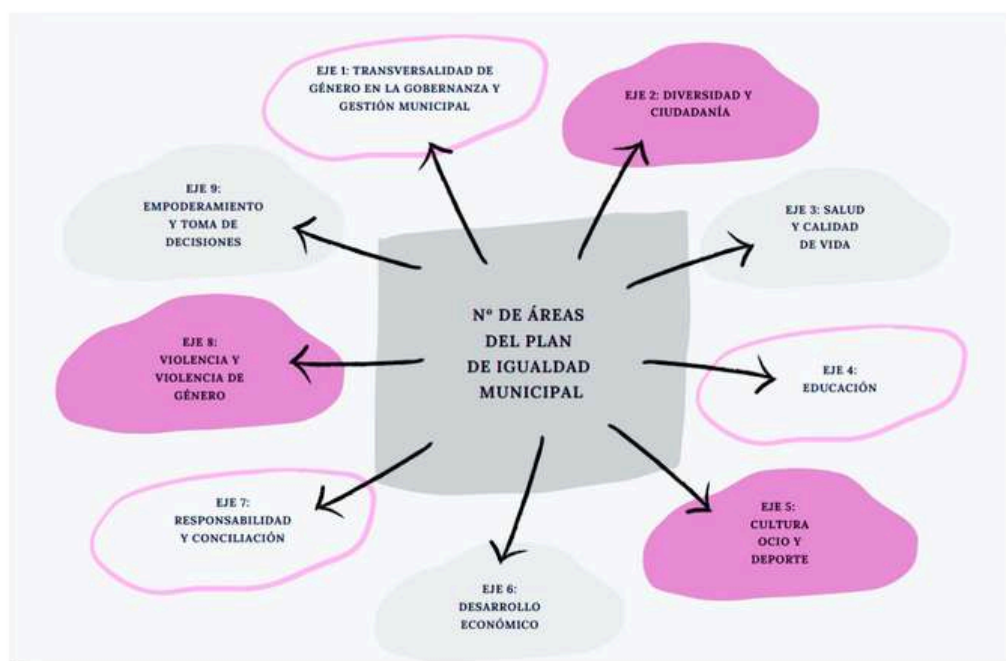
Nº DE ÁREAS DEL PLAN DE IGUALDAD MUNICIPAL

EJE 1: TRANSVERSALIDAD DE GÉNERO EN LA GOBERNANZA Y GESTIÓN MUNICIPAL

EJE 2: DIVERSIDAD Y CIUDADANÍA

EJE 3: SALUD Y CALIDAD DE VIDA

EJE 4: EDUCACIÓN

EJE 5: CULTURA OCIO Y DEPORTE

EJE 6: DESARROLLO ECONÓMICO

EJE 7: RESPONSABILIDAD Y CONCILIACIÓN

EJE 8: VIOLENCIA Y VIOLENCIA DE GÉNERO

EJE 9: EMPODERAMIENTO Y TOMA DE DECISIONES